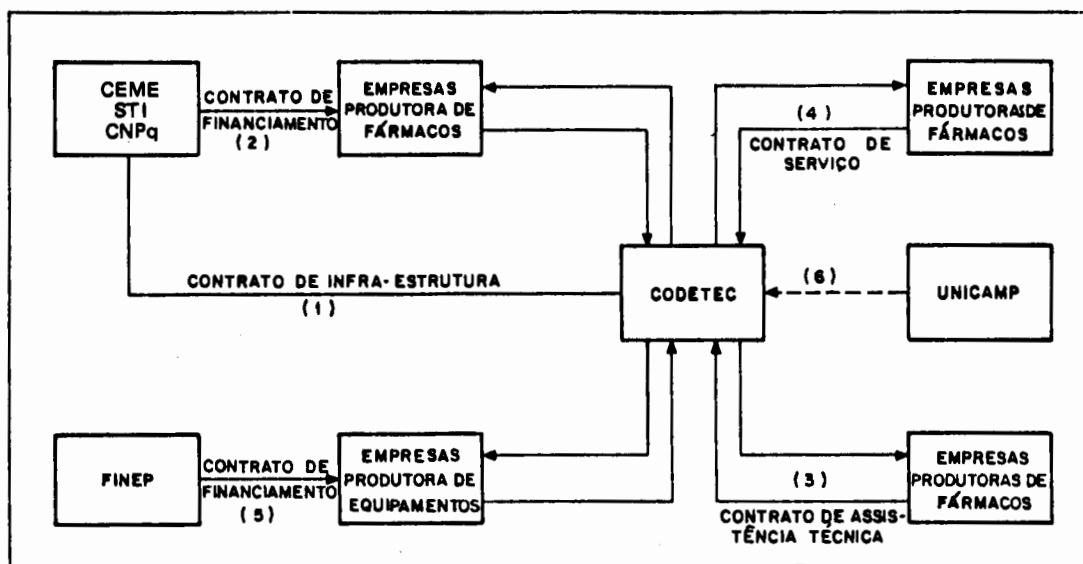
CEME
STI
CNPq

CONTRATO DE
FINANCIAMENTO
(2)

EMPRESAS
PRODUTORA DE
FÁRMACOS

(4)
CONTRATO DE
SERVIÇO

EMPRESAS
PRODUTORASDE
FÁRMACOS

CONTRATO DE INFRA-ESTRUTURA
(1)

CODETEC

(6)

UNICAMP

FINEP

CONTRATO DE
FINANCIAMENTO
(5)

EMPRESAS
PRODUTORA DE
EQUIPAMENTOS

(3)
CONTRATO DE ASSISTÊNCIA TÉCNICA

EMPRESAS
PRODUTORAS DE
FÁRMACOS